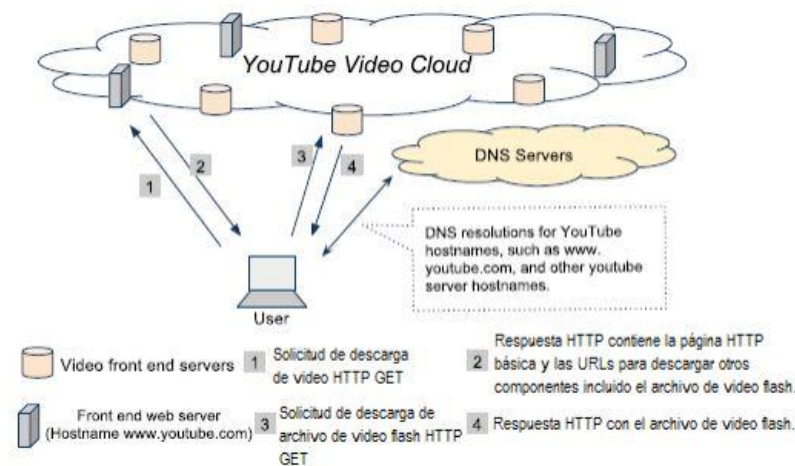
YouTube Video Cloud

DNS Servers

1

2

3

4

DNS resolutions for YouTube hostnames, such as www. youtube.com, and other youtube server hostnames.

User

Video front end servers

1 Solicitud de descarga de video HTTP GET

2 Respuesta HTTP contiene la página HTTP básica y las URLs para descargar otros componentes incluido el archivo de video flash.

Front end web server (Hostname www.youtube.com)

3 Solicitud de descarga de archivo de video flash HTTP GET

4 Respuesta HTTP con el archivo de video flash.